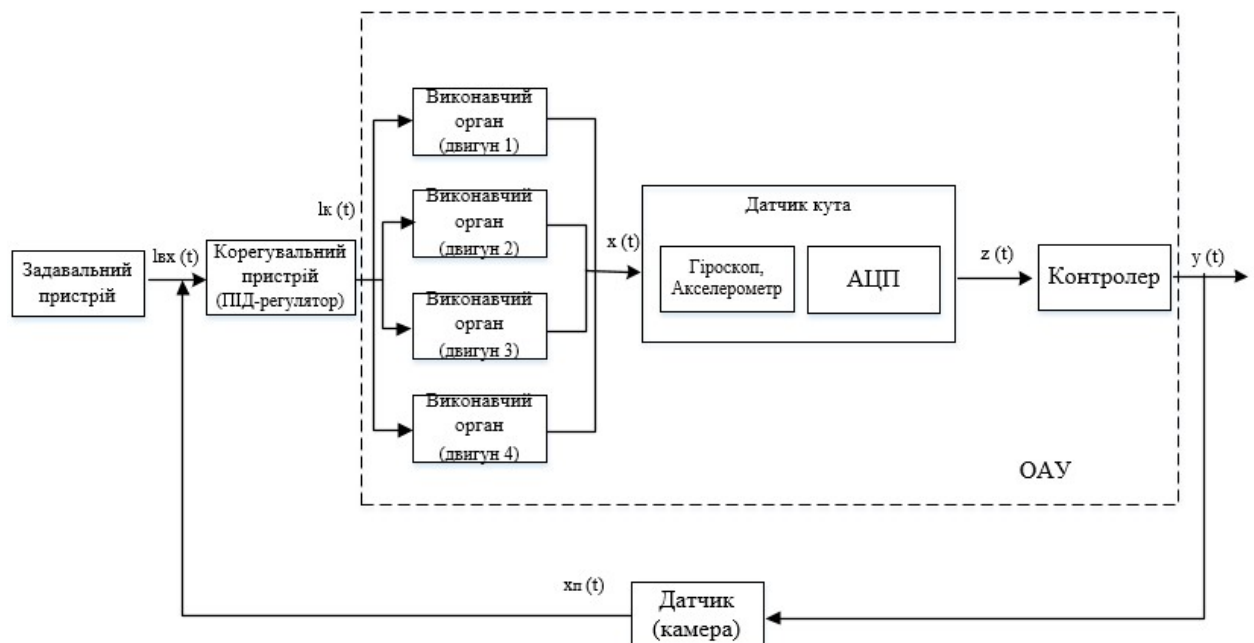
Задавальний пристрій

lвх (t)

Корегувальний пристрій (ПІД-регулятор)

lк (t)

Виконавчий орган (двигун 1)

Виконавчий орган (двигун 2)

Виконавчий орган (двигун 3)

Виконавчий орган (двигун 4)

x (t)

Датчик кута

Гіроскоп, Акселерометр

АЦП

z (t)

Контролер

y (t)

ОАУ

xп (t)

Датчик (камера)